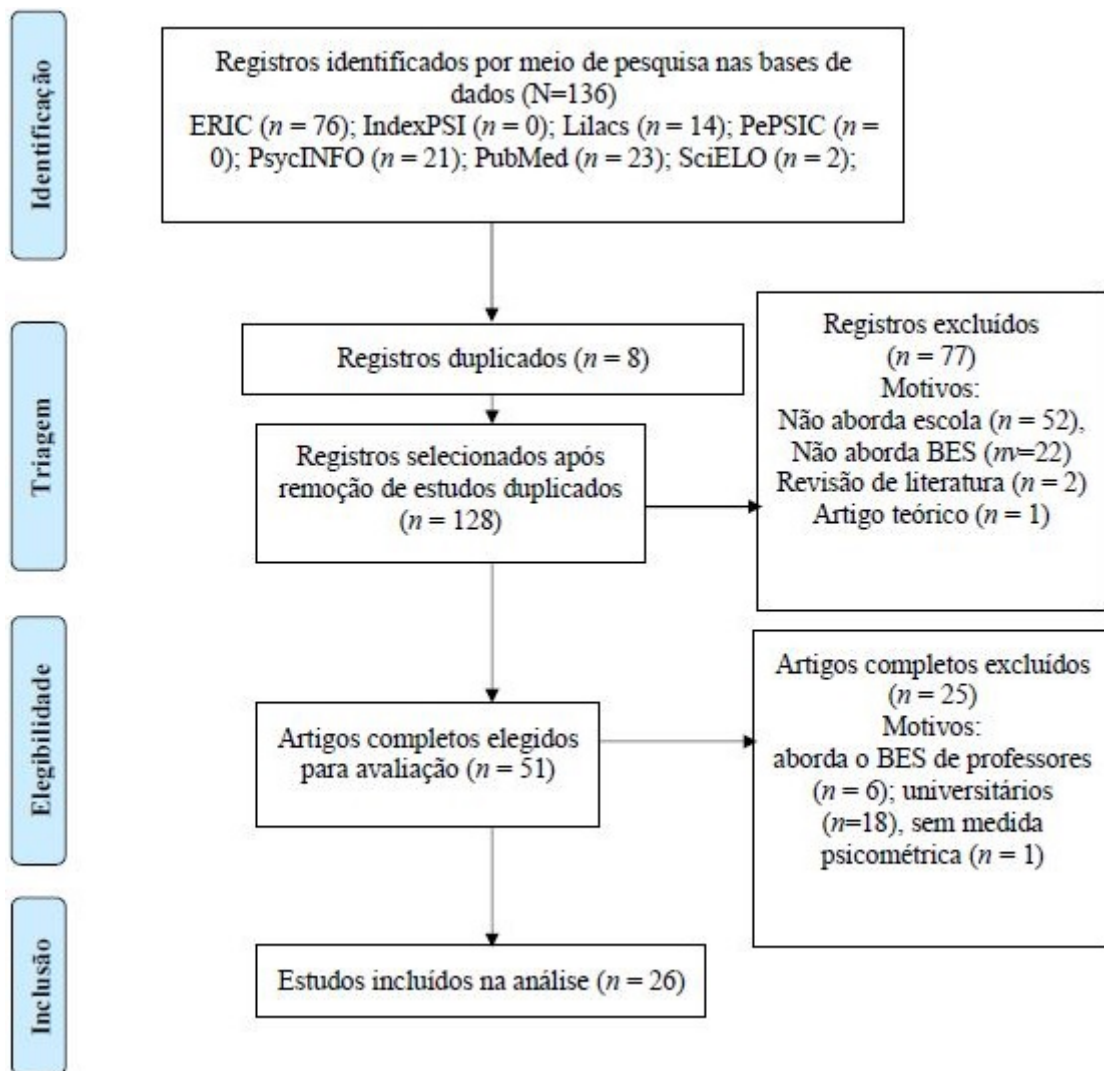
Identificação

Registros identificados por meio de pesquisa nas bases de dados (N=136)
ERIC ($n$ = 76); IndexPSI ($n$ = 0); Lilacs ($n$ = 14); PePSIC ($n$ = 0); PsycINFO ($n$ = 21); PubMed ($n$ = 23); SciELO ($n$ = 2);

Triagem

Registros duplicados ($n$ = 8)

Registros selecionados após remoção de estudos duplicados ($n$ = 128)

Registros excluídos ($n$ = 77)
Motivos:
Não aborda escola ($n$ = 52),
Não aborda BES ($n$=22)
Revisão de literatura ($n$ = 2)
Artigo teórico ($n$ = 1)

Elegibilidade

Artigos completos elegidos para avaliação ($n$ = 51)

Artigos completos excluídos ($n$ = 25)
Motivos:
aborda o BES de professores ($n$ = 6); universitários ($n$=18), sem medida psicométrica ($n$ = 1)

Inclusão

Estudos incluídos na análise ($n$ = 26)